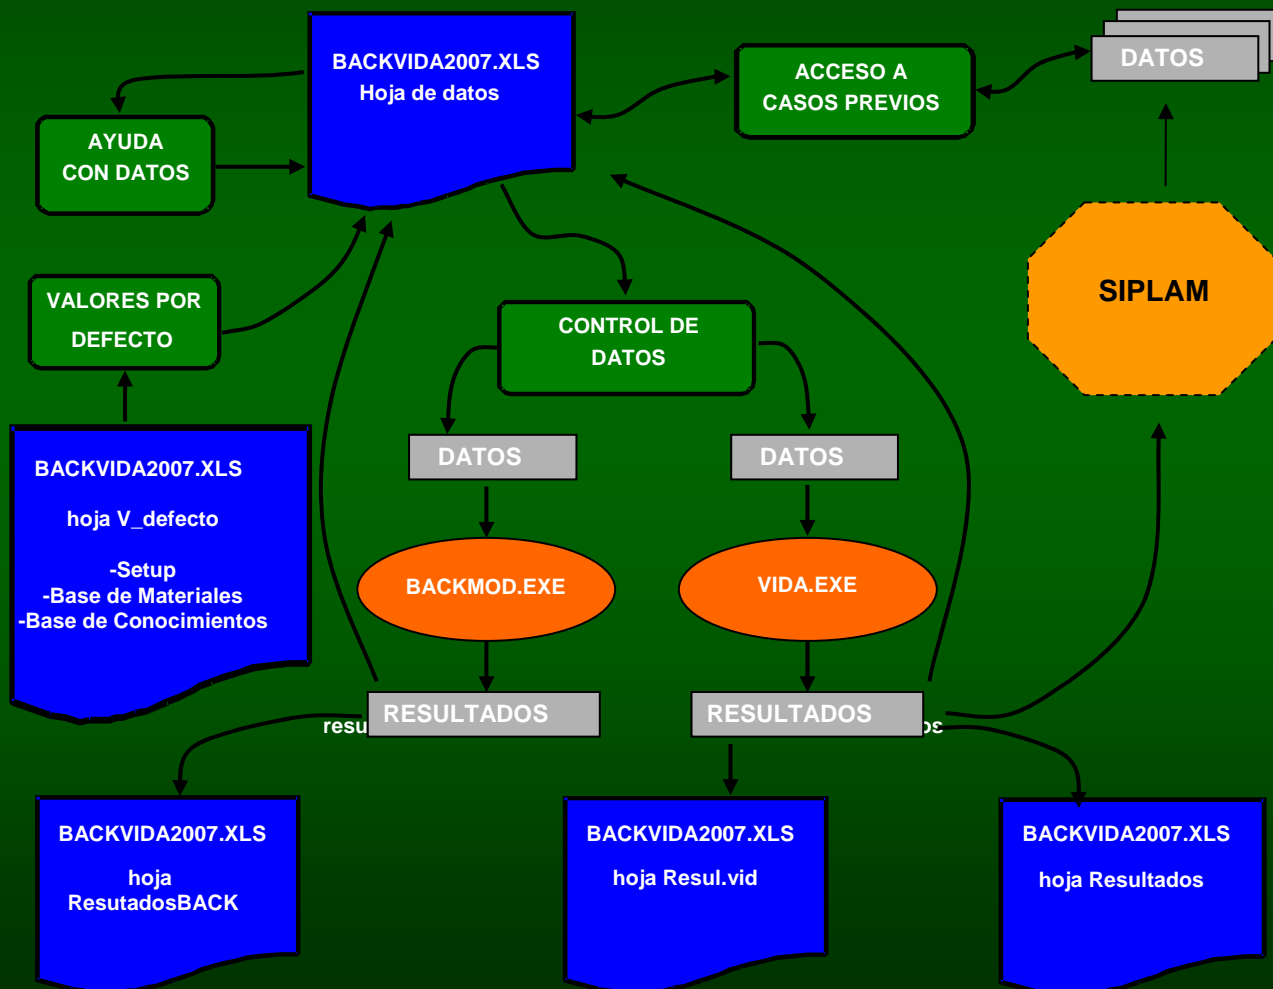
BACKVIDA2007.XLS
Hoja de datos

ACCESO A CASOS PREVIOS

DATOS

AYUDA CON DATOS

VALORES POR DEFECTO

SIPLAM

CONTROL DE DATOS

DATOS

DATOS

BACKVIDA2007.XLS

hoja V_defecto

-Setup
-Base de Materiales
-Base de Conocimientos

BACKMOD.EXE

VIDA.EXE

resu

RESULTADOS

RESULTADOS

os

BACKVIDA2007.XLS

hoja ResutadosBACK

BACKVIDA2007.XLS

hoja Resul.vid

BACKVIDA2007.XLS

hoja Resultados